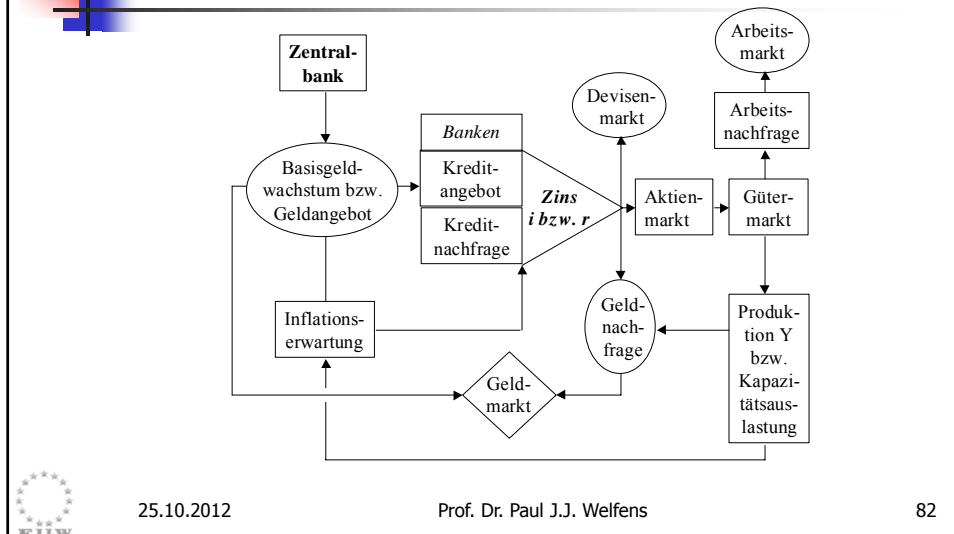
Zentralbank

Basisgeldwachstum bzw. Geldangebot

Banken

Kreditangebot

Kreditnachfrage

Zins
i bzw. r

Devisenmarkt

Aktienmarkt

Gütermarkt

Arbeitsmarkt

Arbeitsnachfrage

Inflationserwartung

Geldnachfrage

Produktion Y bzw. Kapazitätsauslastung

Geldmarkt

25.10.2012

Prof. Dr. Paul J.J. Welfens

82

EIIW